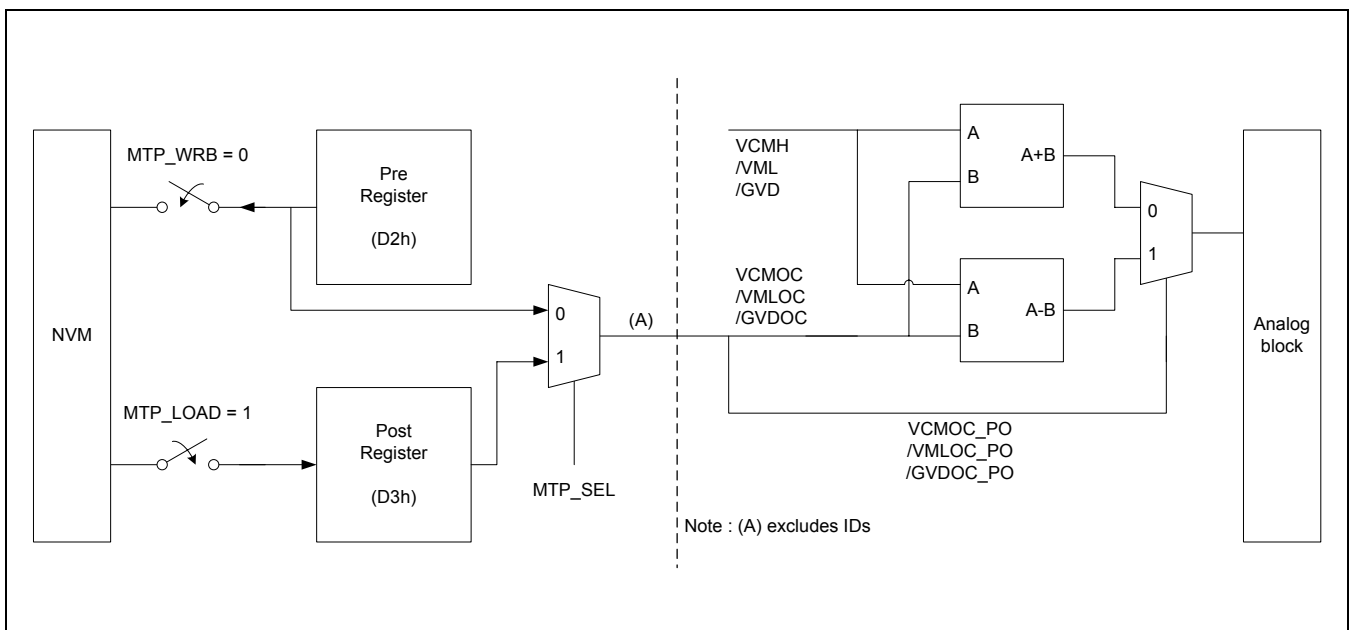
MTP_WRB = 0

Pre
Register

(D2h)

NVM

MTP_LOAD = 1

Post
Register

(D3h)

0

1

(A)

MTP_SEL

VCMH
/VML
/GVD

A

B

A+B

VCMOC
/VMLOC
/GVDOC

A

B

A-B

0

1

Analog
block

VCMOC_PO
/VMLOC_PO
/GVDOC_PO

Note : (A) excludes IDs